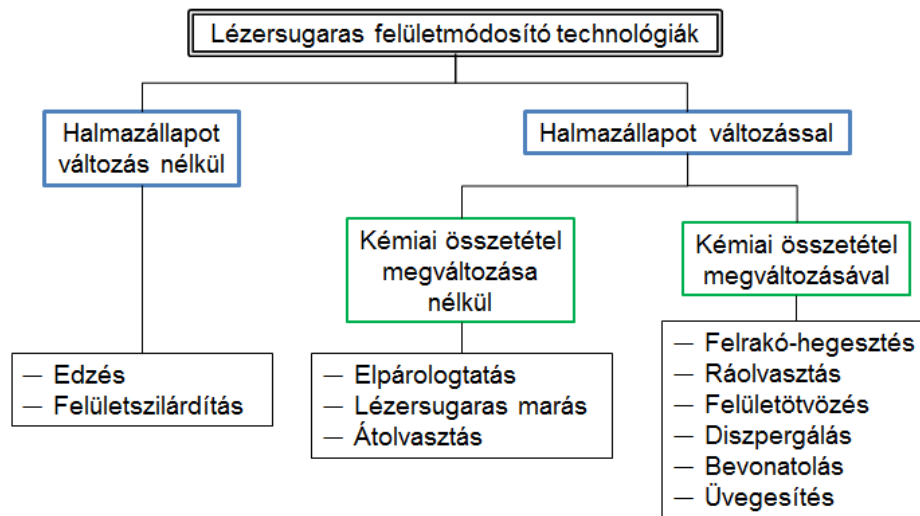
Lézersugaras felületmódosító technológiák

Halmazállapot változás nélkül

— Edzés
— Felületszilárdítás

Halmazállapot változással

Kémiai összetétel megváltozása nélkül

— Elpárologtatás
— Lézersugaras marás
— Átolvasztás

Kémiai összetétel megváltozásával

— Felrakó-hegesztés
— Ráolvasztás
— Felületötvözés
— Diszpergálás
— Bevonatolás
— Üvegesítés